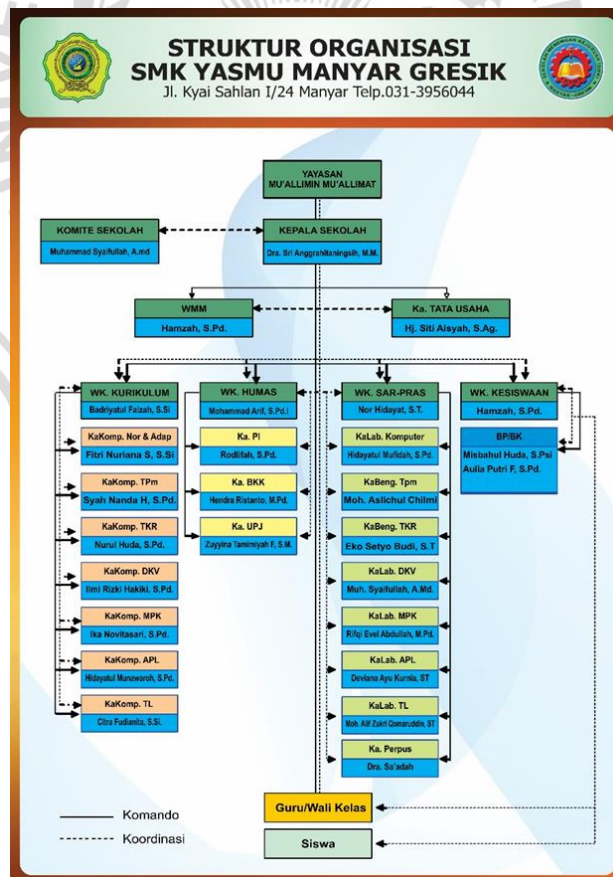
STRUKTUR ORGANISASI
SMK YASMU MANYAR GRESIK
Jl. Kyai Sahlan I/24 Manyar Telp.031-3956044

YAYASAN
MU'ALLIMIN MU'ALLIMAT

KOMITE SEKOLAH
Muhammad Syaifullah, A.md

KEPALA SEKOLAH
Dra. Sri Anggrahitaningsih, M.M.

WMM
Hamzah, S.Pd.

Ka. TATA USAHA
Hj. Siti Aisyah, S.Ag.

WK. KURIKULUM
Badriyatul Faizah, S.Si

KaKomp. Nor & Adap
Fitri Nuriana S, S.Si

KaKomp. TPm
Syah Nanda H, S.Pd.

KaKomp. TKR
Nurul Huda, S.Pd.

KaKomp. DKV
Ilmi Rizki Hakiki, S.Pd.

KaKomp. MPK
Ika Novitasari, S.Pd.

KaKomp. APL
Hidayatul Munawaroh, S.Pd.

KaKomp. TL
Citra Fudianita, S.Si.

WK. HUMAS
Mohammad Arif, S.Pd.I

Ka. PI
Rodliflah, S.Pd.

Ka. BKK
Hendra Ristanto, M.Pd.

Ka. UPJ
Zuyyina Tamimiyah F, S.M.

WK. SAR-PRAS
Nor Hidayat, S.T.

KaLab. Komputer
Hidayatul Mufidah, S.Pd.

KaBeng. Tpm
Moh. Aslichul Chilmi

KaBeng. TKR
Eko Setyo Budi, S.T

KaLab. DKV
Muh. Syaifullah, A.Md.

KaLab. MPK
Rifqi Eval Abdullah, M.Pd.

KaLab. APL
Deviana Ayu Kurnia, ST

KaLab. TL
Moh. Alif Zukri Qomaruddin, ST

Ka. Perpus
Dra. Sa'adah

WK. KESISWAAN
Hamzah, S.Pd.

BP/BK
Misbahul Huda, S.Psi
Aulia Putri F, S.Pd.

Guru/Wali Kelas

Siswa

Komando
Koordinasi